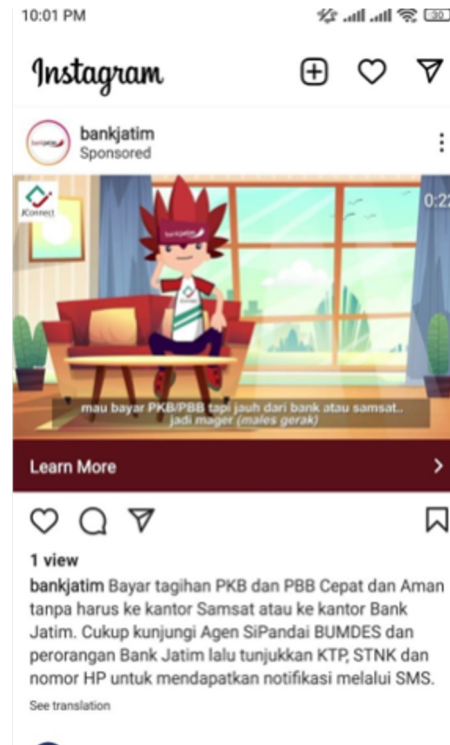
10:01 PM

30

Instagram

bankjatim
Sponsored

JConnect

0:2

bankjatim

mau bayar PKB/PBB tapi jauh dari bank atau samsat..
jadi mager (males gerak)

Learn More

1 view

bankjatim Bayar tagihan PKB dan PBB Cepat dan Aman tanpa harus ke kantor Samsat atau ke kantor Bank Jatim. Cukup kunjungi Agen SiPandai BUMDES dan perorangan Bank Jatim lalu tunjukkan KTP, STNK dan nomor HP untuk mendapatkan notifikasi melalui SMS.

See translation